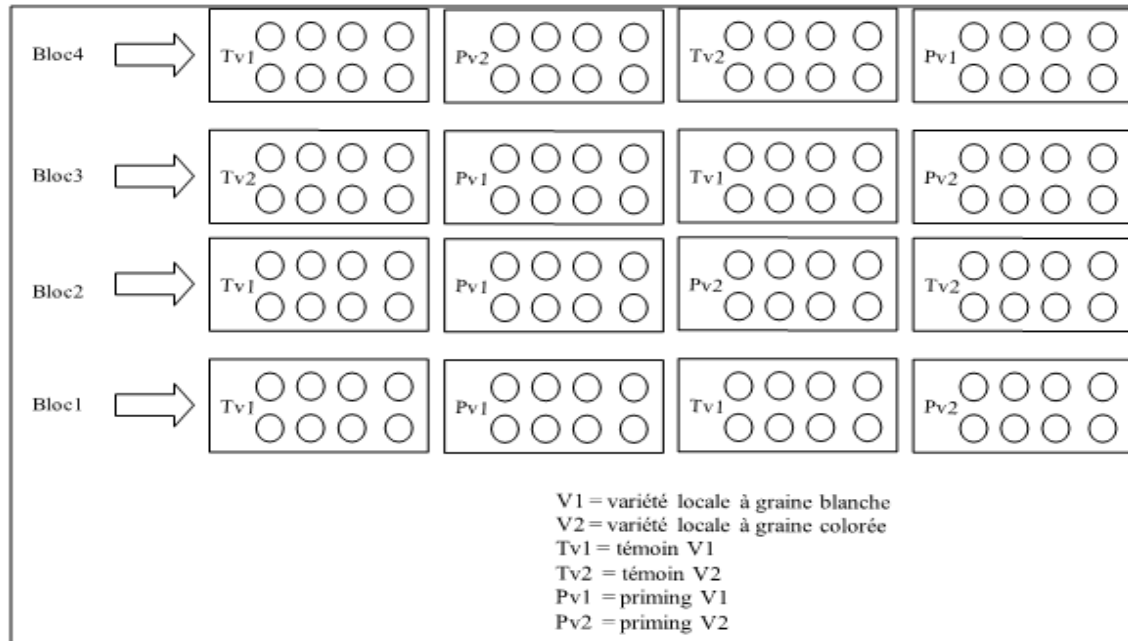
Bloc4 Tv1 Pv2 Tv2 Pv1

Bloc3 Tv2 Pv1 Tv1 Pv2

Bloc2 Tv1 Pv1 Pv2 Tv2

Bloc1 Tv1 Pv1 Tv1 Pv2

V1 = variété locale à graine blanche
V2 = variété locale à graine colorée
Tv1 = témoin V1
Tv2 = témoin V2
Pv1 = priming V1
Pv2 = priming V2